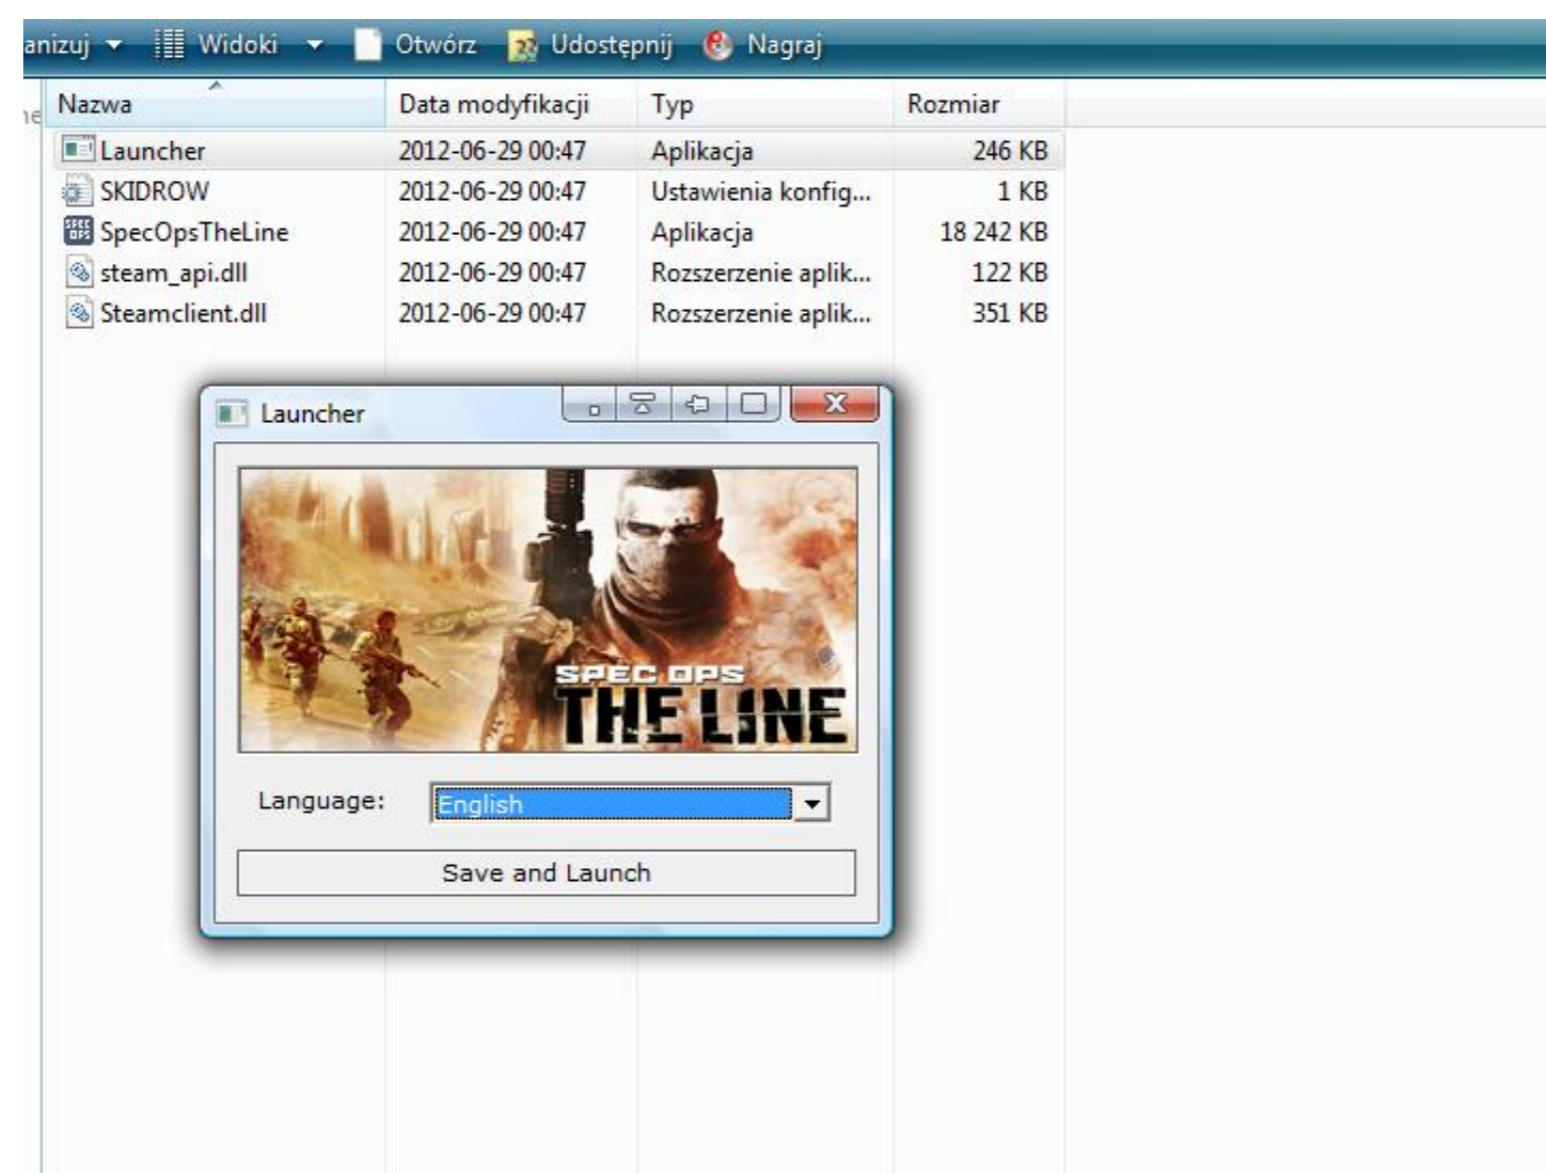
anizuj ▾ Widoki ▾ Otwórz Udostępnij Nagraj

| Nazwa | Data modyfikacji | Typ | Rozmiar |
|---|---|---|---|
| Launcher | 2012-06-29 00:47 | Aplikacja | 246 KB |
| SKIDROW | 2012-06-29 00:47 | Ustawienia konfig... | 1 KB |
| SpecOpsTheLine | 2012-06-29 00:47 | Aplikacja | 18 242 KB |
| steam_api.dll | 2012-06-29 00:47 | Rozszerzenie aplik... | 122 KB |
| Steamclient.dll | 2012-06-29 00:47 | Rozszerzenie aplik... | 351 KB |

Launcher

SPEC OPS
THE LINE

Language: English

Save and Launch